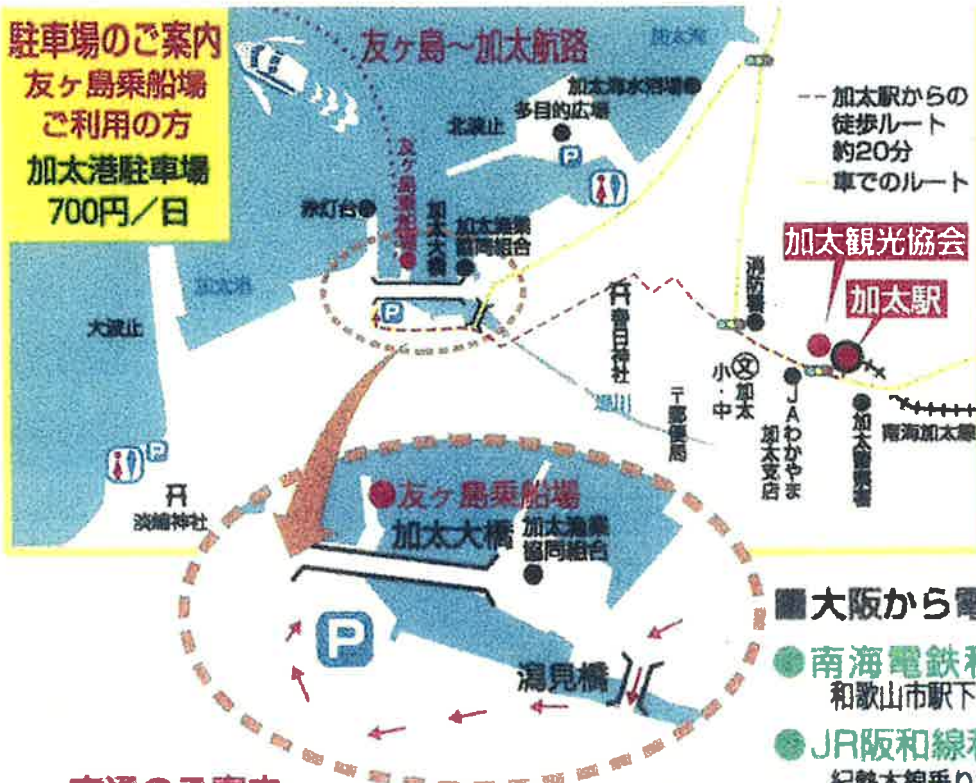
駐車場のご案内
友ヶ島乗船場
ご利用の方
加太港駐車場
700円／日

友ヶ島～加太航路

加太湾
加太海水浴場
多目的広場
北波止
P
赤灯台
友ヶ島乗船場
加太大橋
加太漁業協同組合
加太港
大波止
P
淡嶋神社

- - 加太駅からの徒歩ルート約20分
車でのルート
加太観光協会
加太駅
消防署
春日神社
小・中 加太
JAわかやま加太支店
郵便局
加太警察署
南海加太線

友ヶ島乗船場
加太大橋
加太漁業協同組合
P
潟見橋

大阪から電
南海電鉄和
和歌山市駅下
JR阪和線和
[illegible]